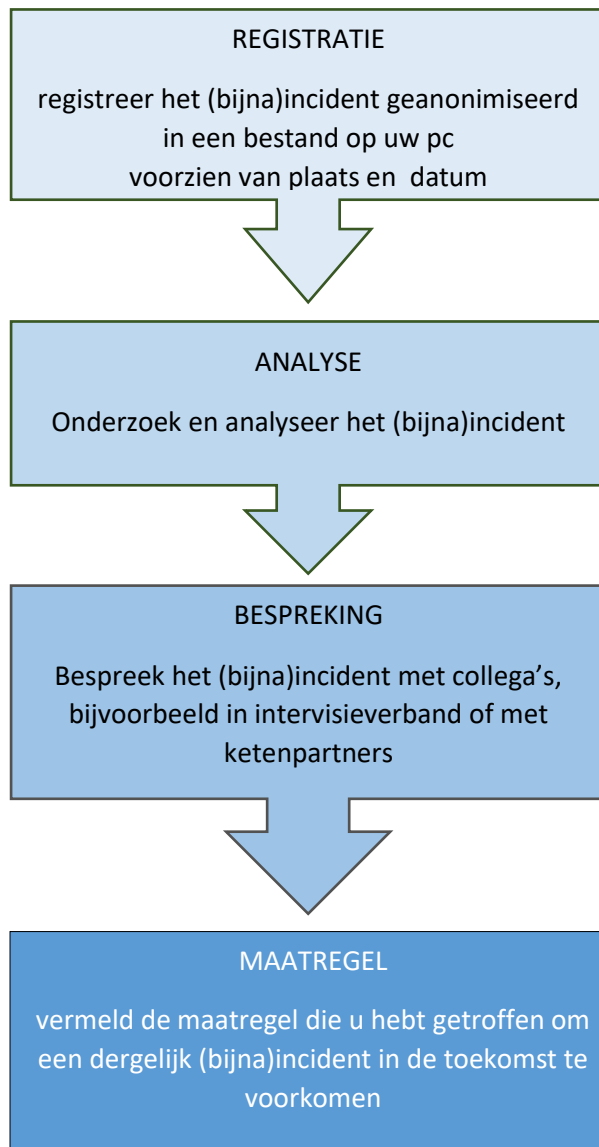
REGISTRATIE

registreer het (bijna)incident geanonimiseerd in een bestand op uw pc voorzien van plaats en datum

ANALYSE

Onderzoek en analyseer het (bijna)incident

BESPREKING

Bespreek het (bijna)incident met collega's, bijvoorbeeld in intervisieverband of met ketenpartners

MAATREGEL

vermeld de maatregel die u hebt getroffen om een dergelijk (bijna)incident in de toekomst te voorkomen